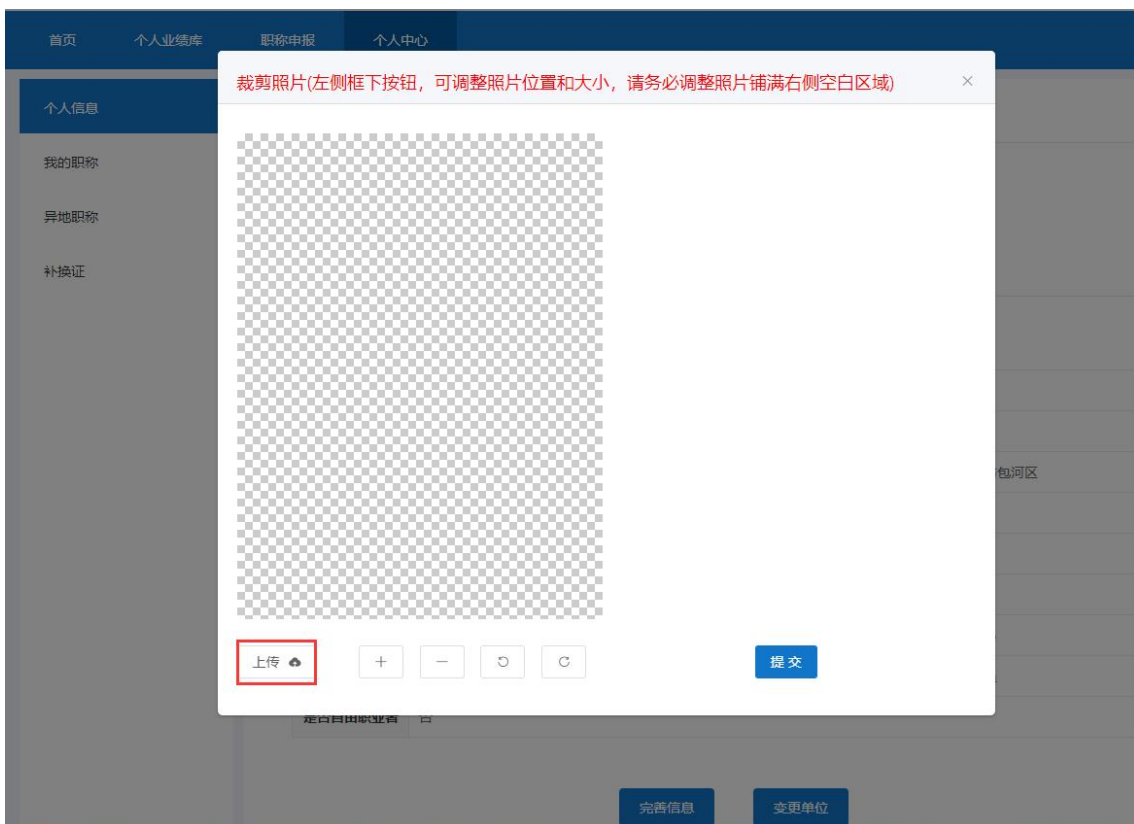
首页 个人业绩库 职称申报 个人中心

个人信息

我的职称

异地职称

补换证

裁剪照片(左侧框下按钮，可调整照片位置和大小，请务必调整照片铺满右侧空白区域)

×

包河区

上传

+ − 

提交

是否自由职业者 否

完善信息 变更单位